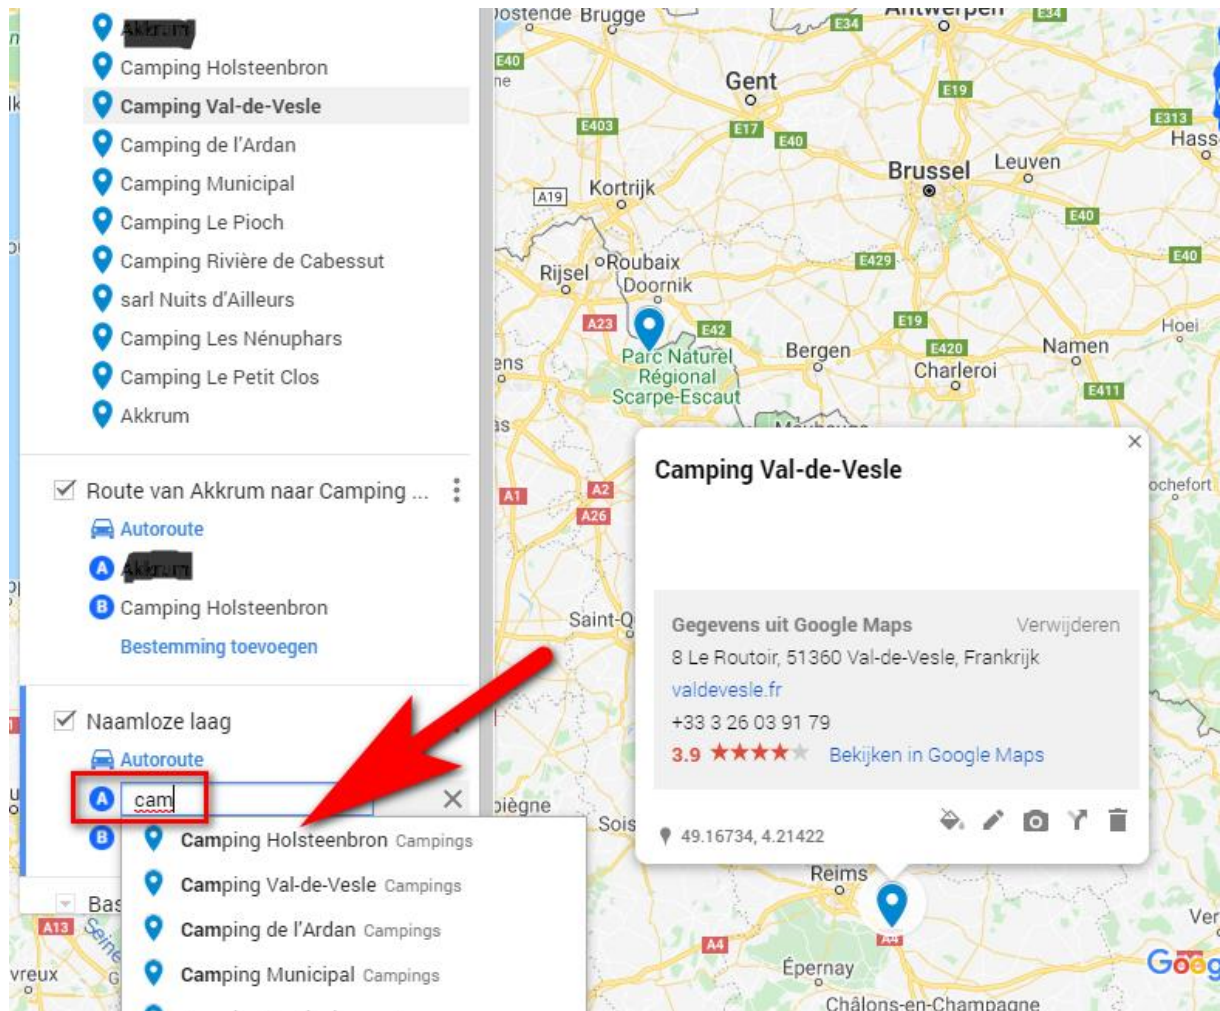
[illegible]
Camping Holsteenbron
Camping Val-de-Vesle
Camping de l'Ardan
Camping Municipal
Camping Le Pioch
Camping Rivière de Cabessut
sarl Nuits d'Ailleurs
Camping Les Nénuphars
Camping Le Petit Clos
Akkrum

Route van Akkrum naar Camping ...
Autoroute
A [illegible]
B Camping Holsteenbron
Bestemming toevoegen

Naamloze laag
Autoroute
A cam
B
Camping Holsteenbron Campings
Camping Val-de-Vesle Campings
Camping de l'Ardan Campings
Camping Municipal Campings

Bas

Oostende Brugge
Antwerpen
E34
E34
E40
Gent
E19
E313
Hass
E403
E17
E40
Brussel
Leuven
A19
Kortrijk
E40
Rijsel
Roubaix
Doornik
E429
E40
A23
E42
E19
Hoei
Parc Naturel Régional Scarpe-Escaut
Bergen
E420
Namen
Charleroi
E411
A1
A2
A26
ochefort
Saint-Q
piègne
Sois
Reims
A4
A4
Épernay
Châlons-en-Champagne
A13
Seine
vreux
Ver

Camping Val-de-Vesle
Gegevens uit Google Maps
Verwijderen
8 Le Routoir, 51360 Val-de-Vesle, Frankrijk
valdevesle.fr
+33 3 26 03 91 79
3.9 ★★★★★
Bekijken in Google Maps
49.16734, 4.21422